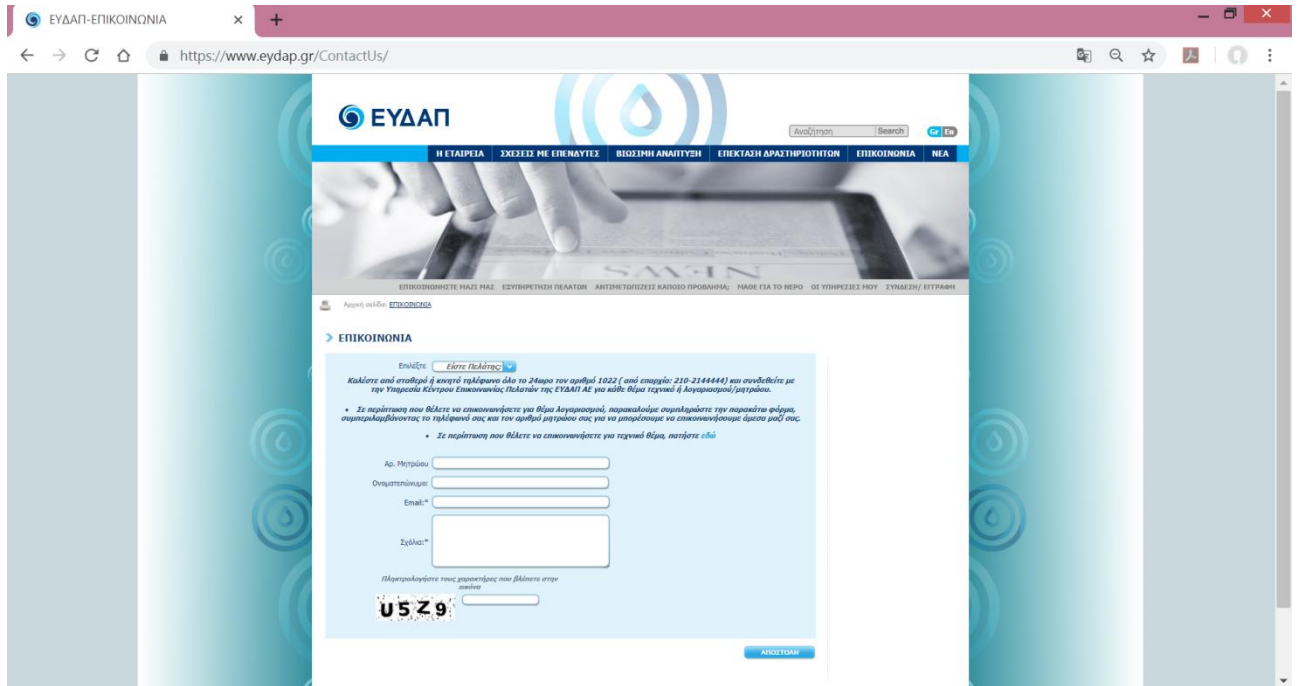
ΕΥΔΑΠ-ΕΠΙΚΟΙΝΩΝΙΑ ×

https://www.eydap.gr/ContactUs/

ΕΥΔΑΠ

Αναζήτηση Search Gr En

Η ΕΤΑΙΡΕΙΑ ΣΧΕΣΕΙΣ ΜΕ ΕΠΕΝΔΥΤΕΣ ΒΙΩΣΙΜΗ ΑΝΑΠΤΥΞΗ ΕΠΕΚΤΑΣΗ ΔΡΑΣΤΗΡΙΟΤΗΤΩΝ ΕΠΙΚΟΙΝΩΝΙΑ ΝΕΑ

ΕΠΙΚΟΙΝΩΝΗΣΤΕ ΜΑΖΙ ΜΑΣ ΕΞΥΠΗΡΕΤΗΣΗ ΠΕΛΑΤΩΝ ΑΝΤΙΜΕΤΩΠΙΖΕΙΣ ΚΑΠΟΙΟ ΠΡΟΒΛΗΜΑ; ΜΑΘΕ ΓΙΑ ΤΟ ΝΕΡΟ ΟΙ ΥΠΗΡΕΣΙΕΣ ΜΟΥ ΣΥΝΔΕΣΗ/ ΕΓΓΡΑΦΗ

Αρχική σελίδα: ΕΠΙΚΟΙΝΩΝΙΑ

ΕΠΙΚΟΙΝΩΝΙΑ

Επιλέξτε Είστε Πελάτης;

Καλέστε από σταθερό ή κινητό τηλέφωνο όλο το 24ωρο τον αριθμό 1022 ( από επαρχία: 210-2144444) και συνδεθείτε με την Υπηρεσία Κέντρου Επικοινωνίας Πελατών της ΕΥΔΑΠ ΑΕ για κάθε θέμα τεχνικό ή λογαριασμού/μητρώου.

• Σε περίπτωση που θέλετε να επικοινωνήσετε για θέμα λογαριασμού, παρακαλούμε συμπληρώστε την παρακάτω φόρμα, συμπεριλαμβάνοντας το τηλέφωνό σας και τον αριθμό μητρώου σας για να μπορέσουμε να επικοινωνήσουμε άμεσα μαζί σας.

• Σε περίπτωση που θέλετε να επικοινωνήσετε για τεχνικό θέμα, πατήστε εδώ

Αρ. Μητρώου

Ονοματεπώνυμο:

Email:*

Σχόλια:*

Πληκτρολογήστε τους χαρακτήρες που βλέπετε στην εικόνα

U5Z9

ΑΠΟΣΤΟΛΗ